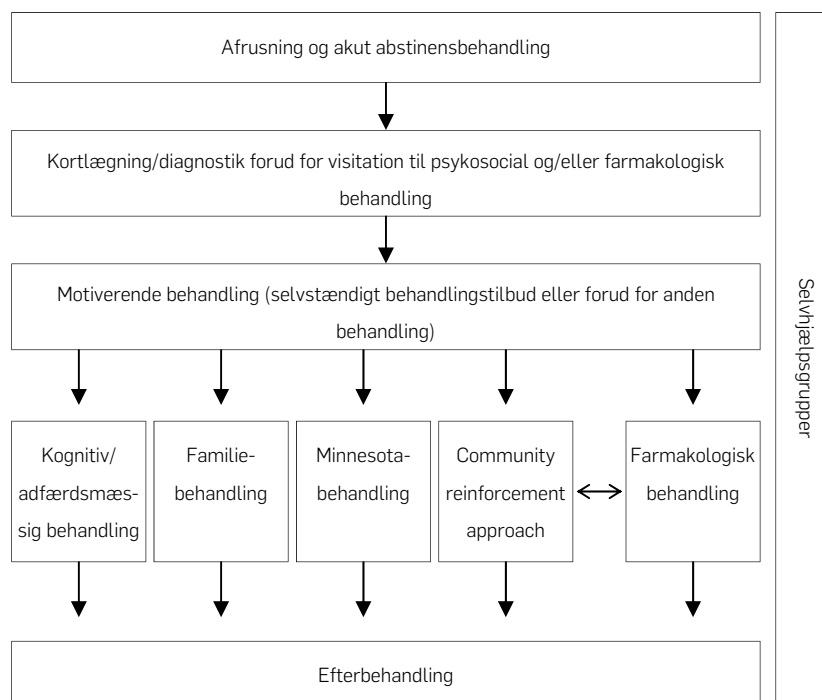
Afrusning og akut abstinensbehandling

Kortlægning/diagnostik forud for visitation til psykosocial og/eller farmakologisk behandling

Motiverende behandling (selvstændigt behandlingstilbud eller forud for anden behandling)

Kognitiv/ adfærdsmæssig behandling

Familiebehandling

Minnesotabehandling

Community reinforcement approach

Farmakologisk behandling

Efterbehandling

Selvhjælpsgrupper